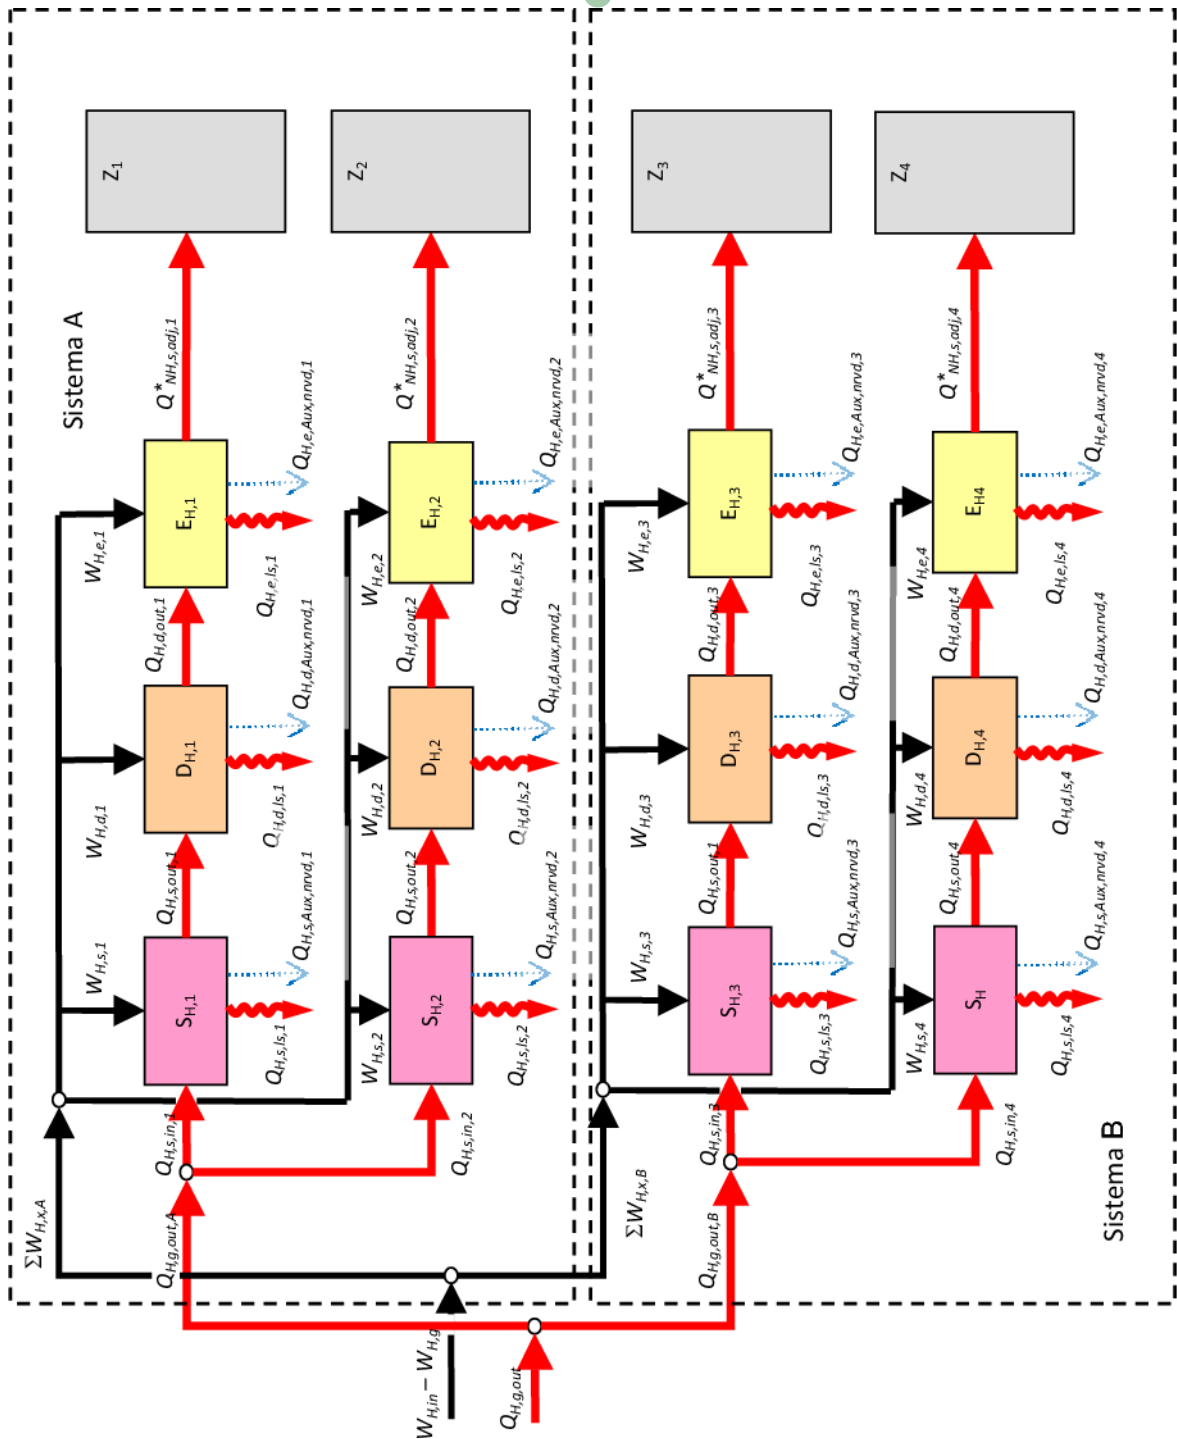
Sistema A

$Z_1$

$Z_2$

$Z_3$

$Z_4$

$Q^*_{NH,s,adj,1}$

$Q^*_{NH,s,adj,2}$

$Q^*_{NH,s,adj,3}$

$Q^*_{NH,s,adj,4}$

$E_{H,1}$

$E_{H,2}$

$E_{H,3}$

$E_{H4}$

$Q_{H,e,Aux,nrvd,1}$

$Q_{H,e,Aux,nrvd,2}$

$Q_{H,e,Aux,nrvd,3}$

$Q_{H,e,Aux,nrvd,4}$

$W_{H,e,1}$

$W_{H,e,2}$

$W_{H,e,3}$

$W_{H,e,4}$

$Q_{H,e,ls,1}$

$Q_{H,e,ls,2}$

$Q_{H,e,ls,3}$

$Q_{H,e,ls,4}$

$Q_{H,d,out,1}$

$Q_{H,d,out,2}$

$Q_{H,d,out,3}$

$Q_{H,d,out,4}$

$Q_{H,d,Aux,nrvd,1}$

$Q_{H,d,Aux,nrvd,2}$

$Q_{H,d,Aux,nrvd,3}$

$Q_{H,d,Aux,nrvd,4}$

$D_{H,1}$

$D_{H,2}$

$D_{H,3}$

$D_{H,4}$

$W_{H,d,1}$

$W_{H,d,2}$

$W_{H,d,3}$

$W_{H,d,4}$

$Q_{H,d,ls,1}$

$Q_{H,d,ls,2}$

$Q_{H,d,ls,3}$

$Q_{H,d,ls,4}$

$Q_{H,s,out,1}$

$Q_{H,s,out,2}$

$Q_{H,s,out,1}$

$Q_{H,s,out,4}$

$Q_{H,s,Aux,nrvd,1}$

$Q_{H,s,Aux,nrvd,2}$

$Q_{H,s,Aux,nrvd,3}$

$Q_{H,s,Aux,nrvd,4}$

$W_{H,s,1}$

$W_{H,s,2}$

$W_{H,s,3}$

$W_{H,s,4}$

$S_{H,1}$

$S_{H,2}$

$S_{H,3}$

$S_H$

$Q_{H,s,ls,1}$

$Q_{H,s,ls,2}$

$Q_{H,s,ls,3}$

$Q_{H,s,ls,4}$

$Q_{H,s,in,1}$

$Q_{H,s,in,2}$

$Q_{H,s,in,3}$

$Q_{H,s,in,4}$

$\Sigma W_{H,x,A}$

$\Sigma W_{H,x,B}$

$Q_{H,g,out,A}$

$Q_{H,g,out,B}$

Sistema B

$W_{H,in} - W_{H,g}$

$Q_{H,g,out}$